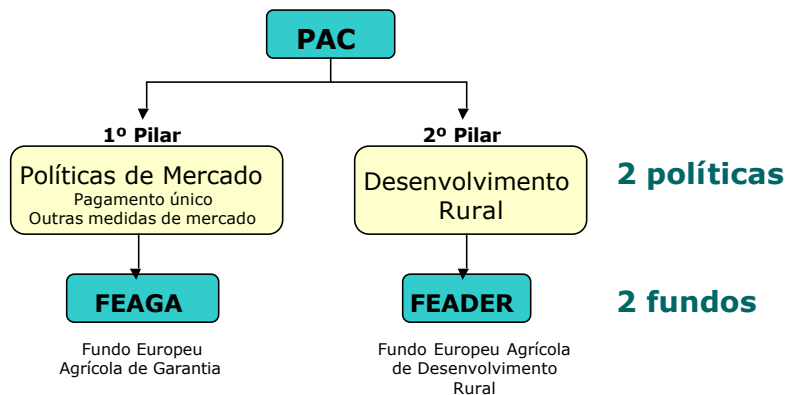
PAC

1º Pilar

Políticas de Mercado
Pagamento único
Outras medidas de mercado

2º Pilar

Desenvolvimento Rural

2 políticas

FEAGA

Fundo Europeu Agrícola de Garantia

FEADER

Fundo Europeu Agrícola de Desenvolvimento Rural

2 fundos